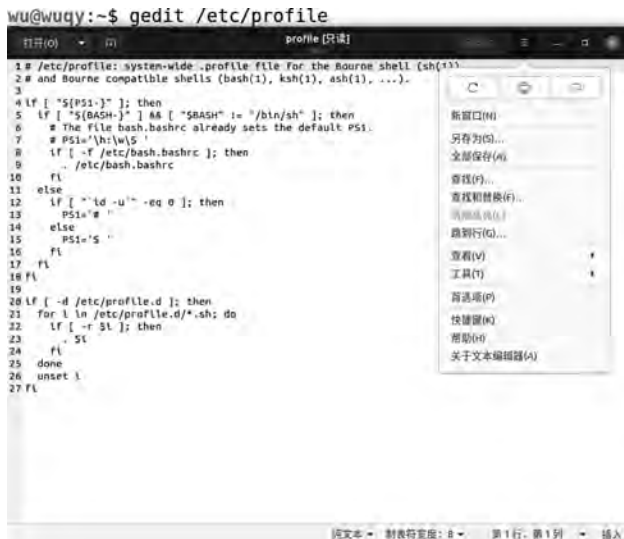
wu@wuqy:~$ gedit /etc/profile

打开(O) ▾ 

profile [只读]

1 # /etc/profile: system-wide .profile file for the Bourne shell (sh(1))
2 # and Bourne compatible shells (bash(1), ksh(1), ash(1), ...).
3
4 if [ "${PS1-}" ]; then
5   if [ "${BASH-}" ] && [ "$BASH" != "/bin/sh" ]; then
6     # The file bash.bashrc already sets the default PS1.
7     # PS1='\h:\w\$ '
8     if [ -f /etc/bash.bashrc ]; then
9       . /etc/bash.bashrc
10    fi
11  else
12    if [ "`id -u`" -eq 0 ]; then
13      PS1='# '
14    else
15      PS1='$ '
16    fi
17  fi
18 fi
19
20 if [ -d /etc/profile.d ]; then
21   for i in /etc/profile.d/*.sh; do
22     if [ -r $i ]; then
23       . $i
24     fi
25   done
26   unset i
27 fi

新窗口(N)
另存为(S)...
全部保存(A)
查找(F)...
查找和替换(F)...
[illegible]
跳到行(G)...
查看(V)
工具(T)
首选项(P)
快捷键(K)
帮助(H)
关于文本编辑器(A)

纯文本 ▾ 制表符宽度: 8 ▾ 第1行, 第1列 ▾ 插入